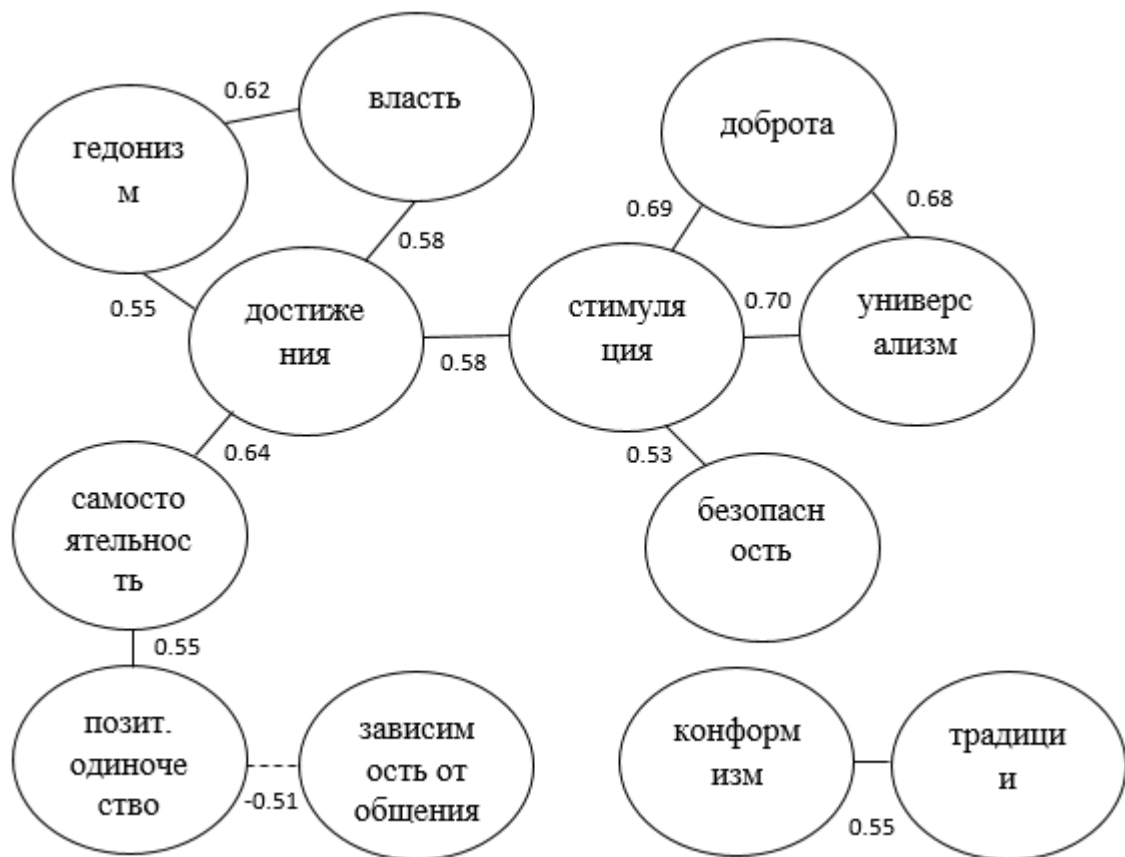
власть

0.62

гедонизм

доброта

0.69

0.68

0.58

0.55

достижения

стимуляция

0.70

универсализм

0.58

0.53

0.64

безопасность

самостоятельность

0.55

позит. одиночество

зависимость от общения

-0.51

конформизм

традиции

0.55